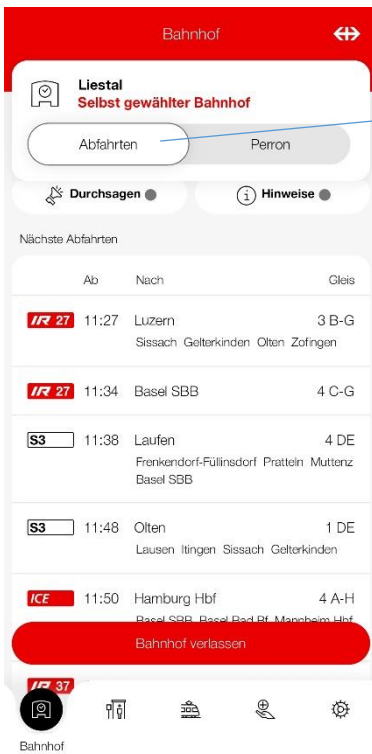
Bahnhof

Liestal
Selbst gewählter Bahnhof

Abfahrten | Perron

Durchsagen

Hinweise

Nächste Abfahrten

| Ab | Nach | Gleis |
|---|---|---|
| IR 27 11:27 | Luzern<br>Sissach Gelterkinden Olten Zofingen | 3 B-G |
| IR 27 11:34 | Basel SBB | 4 C-G |
| S3 11:38 | Laufen<br>Frenkendorf-Füllinsdorf Pratteln Muttenz Basel SBB | 4 DE |
| S3 11:48 | Olten<br>Lausen Itingen Sissach Gelterkinden | 1 DE |
| ICE 11:50 | Hamburg Hbf<br>Basel SBB Basel Bad Bf Mannheim Hbf | 4 A-H |

Bahnhof verlassen

IR 37

Bahnhof